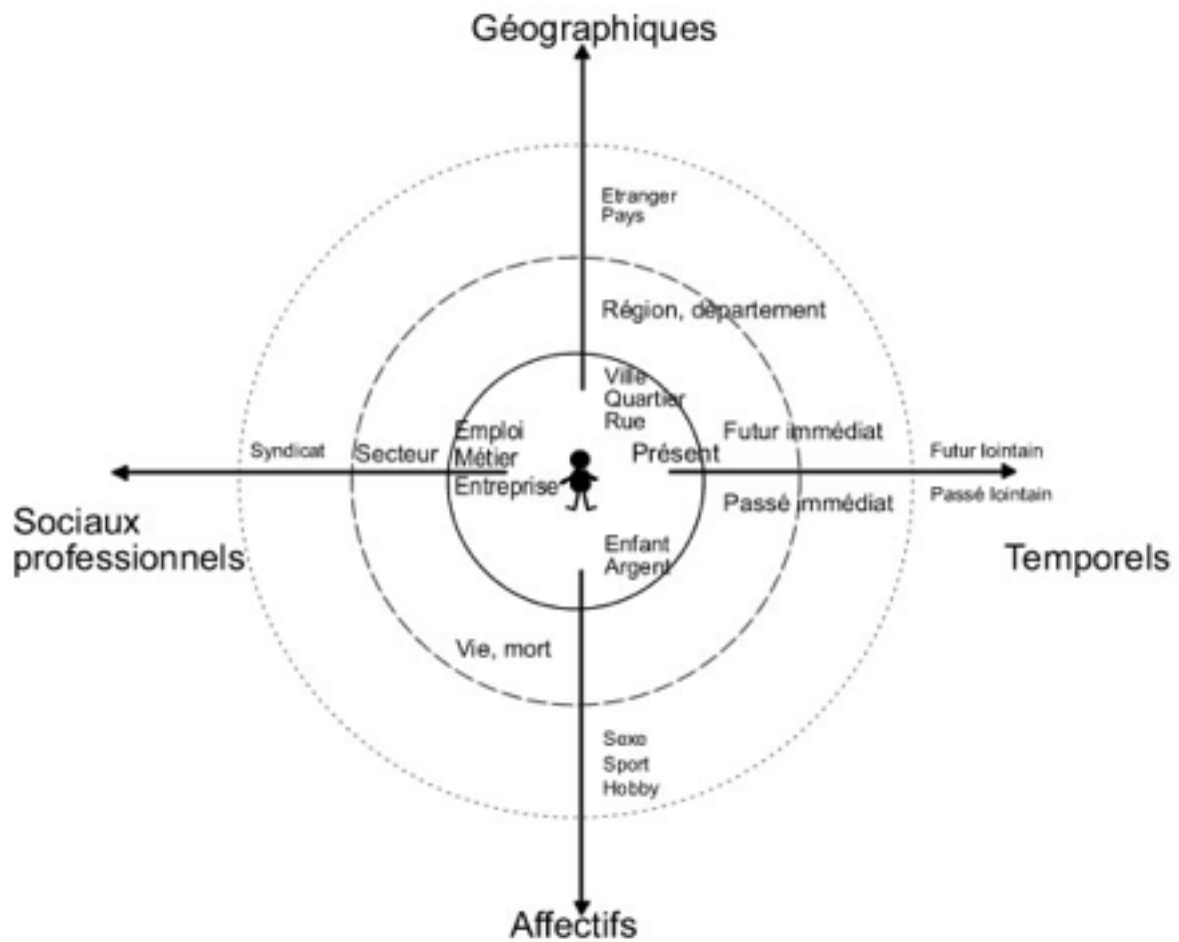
Géographiques

Etranger
Pays

Région, département

Ville
Quartier
Rue

Syndicat

Secteur

Emploi
Métier
Entreprise

Présent

Futur immédiat

Futur lointain

Passé immédiat

Passé lointain

Sociaux professionnels

Temporels

Enfant
Argent

Vie, mort

Sexe
Sport
Hobby

Affectifs